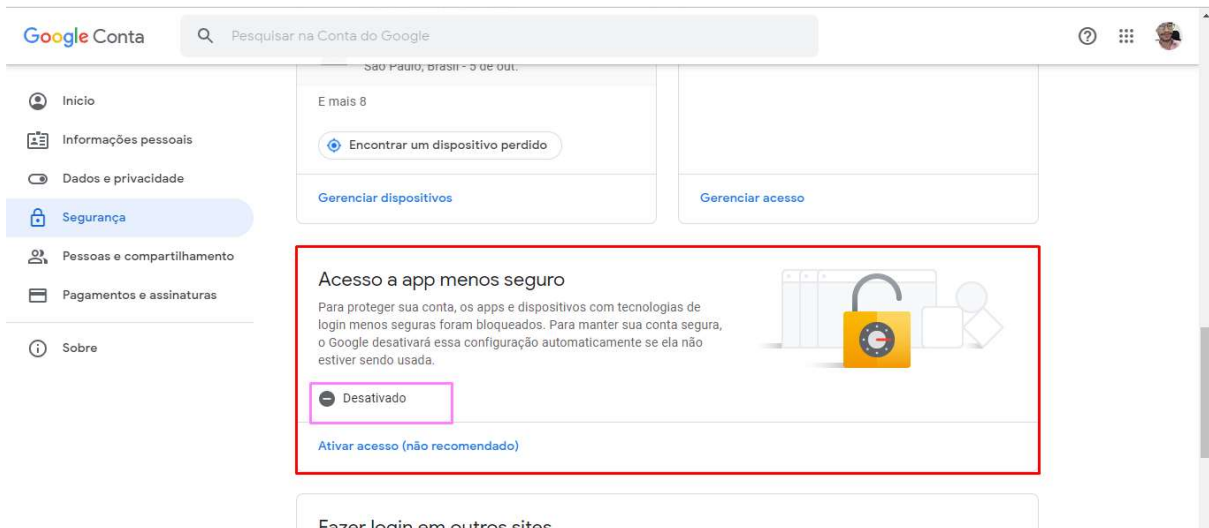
Google Conta

Pesquisar na Conta do Google

São Paulo, Brasil - 5 de out.

E mais 8

Encontrar um dispositivo perdido

Gerenciar dispositivos

Gerenciar acesso

Início

Informações pessoais

Dados e privacidade

Segurança

Pessoas e compartilhamento

Pagamentos e assinaturas

Sobre

Acesso a app menos seguro

Para proteger sua conta, os apps e dispositivos com tecnologias de login menos seguras foram bloqueados. Para manter sua conta segura, o Google desativará essa configuração automaticamente se ela não estiver sendo usada.

Desativado

Ativar acesso (não recomendado)

Fazer login em outros sites